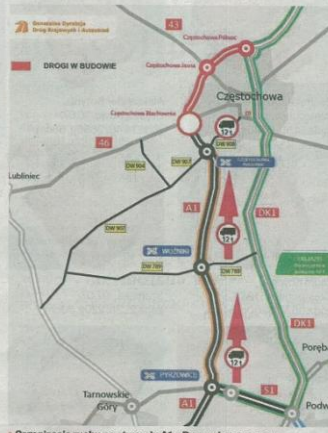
Generalna Dyrekcja Dróg Krajowych i Autostrad

DROGI W BUDOWIE

43

Częstochowa Północ

Częstochowa Jasna

Częstochowa

Częstochowa Blachownia

12 t

46

DW 908

DW 904

DW 907

Częstochowa Rększowice

Lubliniec

DW 905

A1

DK1

WOŹNIKI

12 t

DW 789

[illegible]

DK1

12 t

Poręba

PYRZOWICE

Tarnowskie Góry

A1

S1

Podw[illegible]